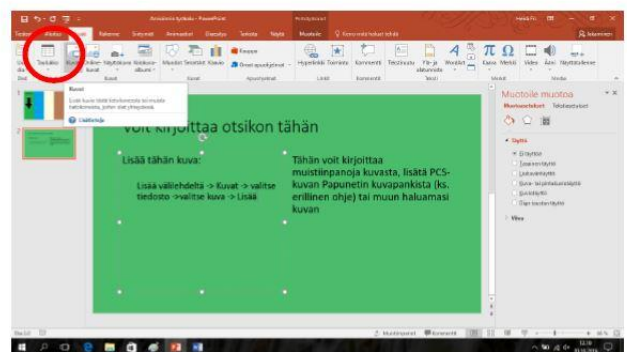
Kuvat

Voit kirjoittaa otsikon tähän

Lisää tähän kuva:

Lisää välilehdeltä -> Kuvat -> valitse tiedosto ->valitse kuva -> Lisää

Tähän voit kirjoittaa muistiinpanoja kuvasta, lisätä PCS-kuvan Papunetin kuvapankista (ks. erillinen ohje) tai muun haluamasi kuvan

Muotoile muotoa

Täyttö

Viiva

Lisätietoja

Taulukko

Kuvat

Muodot

SmartArt

Kaavio

Hyperlinkki

Toiminto

Kommentti

Tekstiruutu

Ylä- ja alatunniste

WordArt

Kaava

Merkki

Video

Ääni

Näyttötallenne

Muistiinpanot

Kommentit